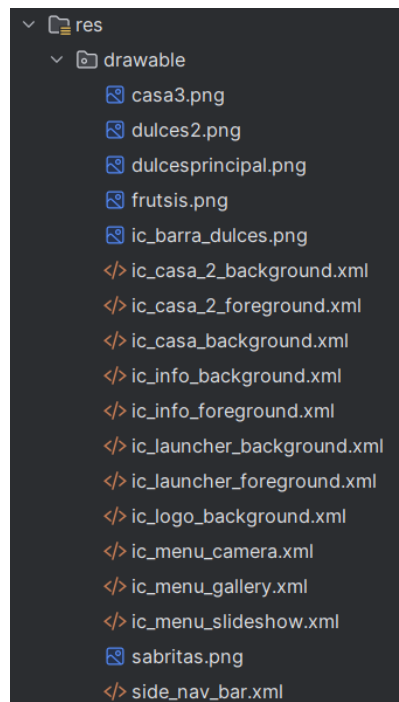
res
drawable
casa3.png
dulces2.png
dulcesprincipal.png
frutsis.png
ic_barra_dulces.png
ic_casa_2_background.xml
ic_casa_2_foreground.xml
ic_casa_background.xml
ic_info_background.xml
ic_info_foreground.xml
ic_launcher_background.xml
ic_launcher_foreground.xml
ic_logo_background.xml
ic_menu_camera.xml
ic_menu_gallery.xml
ic_menu_slideshow.xml
sabritas.png
side_nav_bar.xml